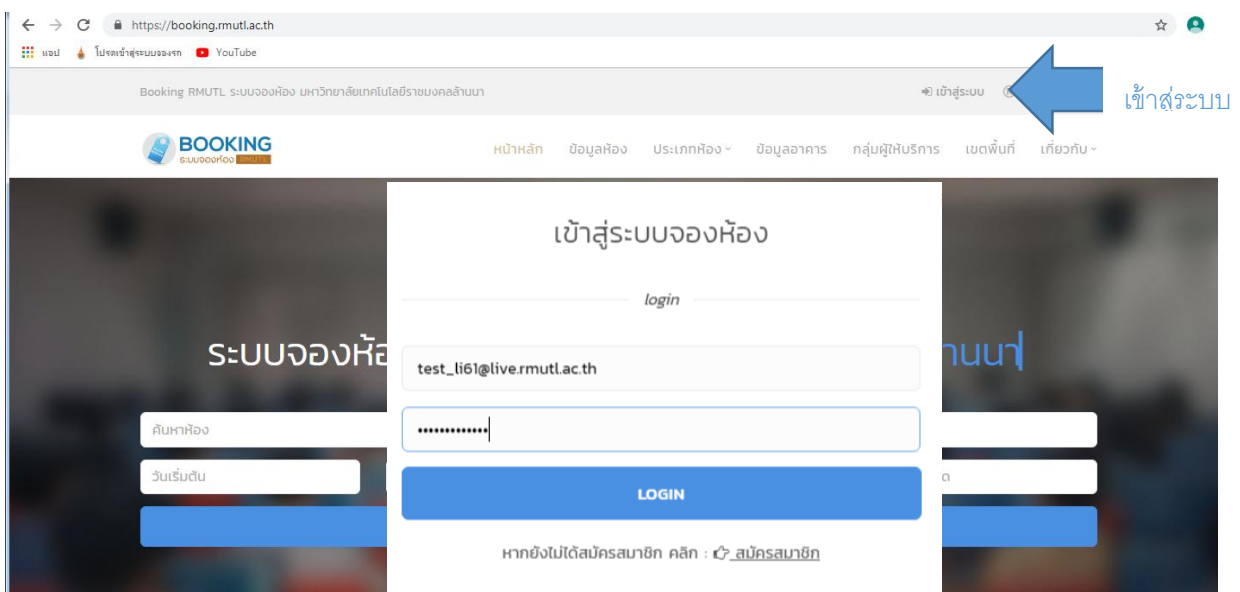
https://booking.rmutl.ac.th

แอป โปรดเข้าสู่ระบบจองรถ YouTube

Booking RMUTL ระบบจองห้อง มหาวิทยาลัยเทคโนโลยีราชมงคลล้านนา

เข้าสู่ระบบ

เข้าสู่ระบบ

BOOKING ระบบจองห้อง RMUTL

หน้าหลัก ข้อมูลห้อง ประเภทห้อง ข้อมูลอาคาร กลุ่มผู้ให้บริการ เขตพื้นที่ เกี่ยวกับ

ระบบจองห้อ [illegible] ลานนา

ค้นหาห้อง

วันเริ่มต้น

ด

เข้าสู่ระบบจองห้อง

login

test_li61@live.rmutl.ac.th

•••••••••••••

LOGIN

หากยังไม่ได้สมัครสมาชิก คลิก : สมัครสมาชิก